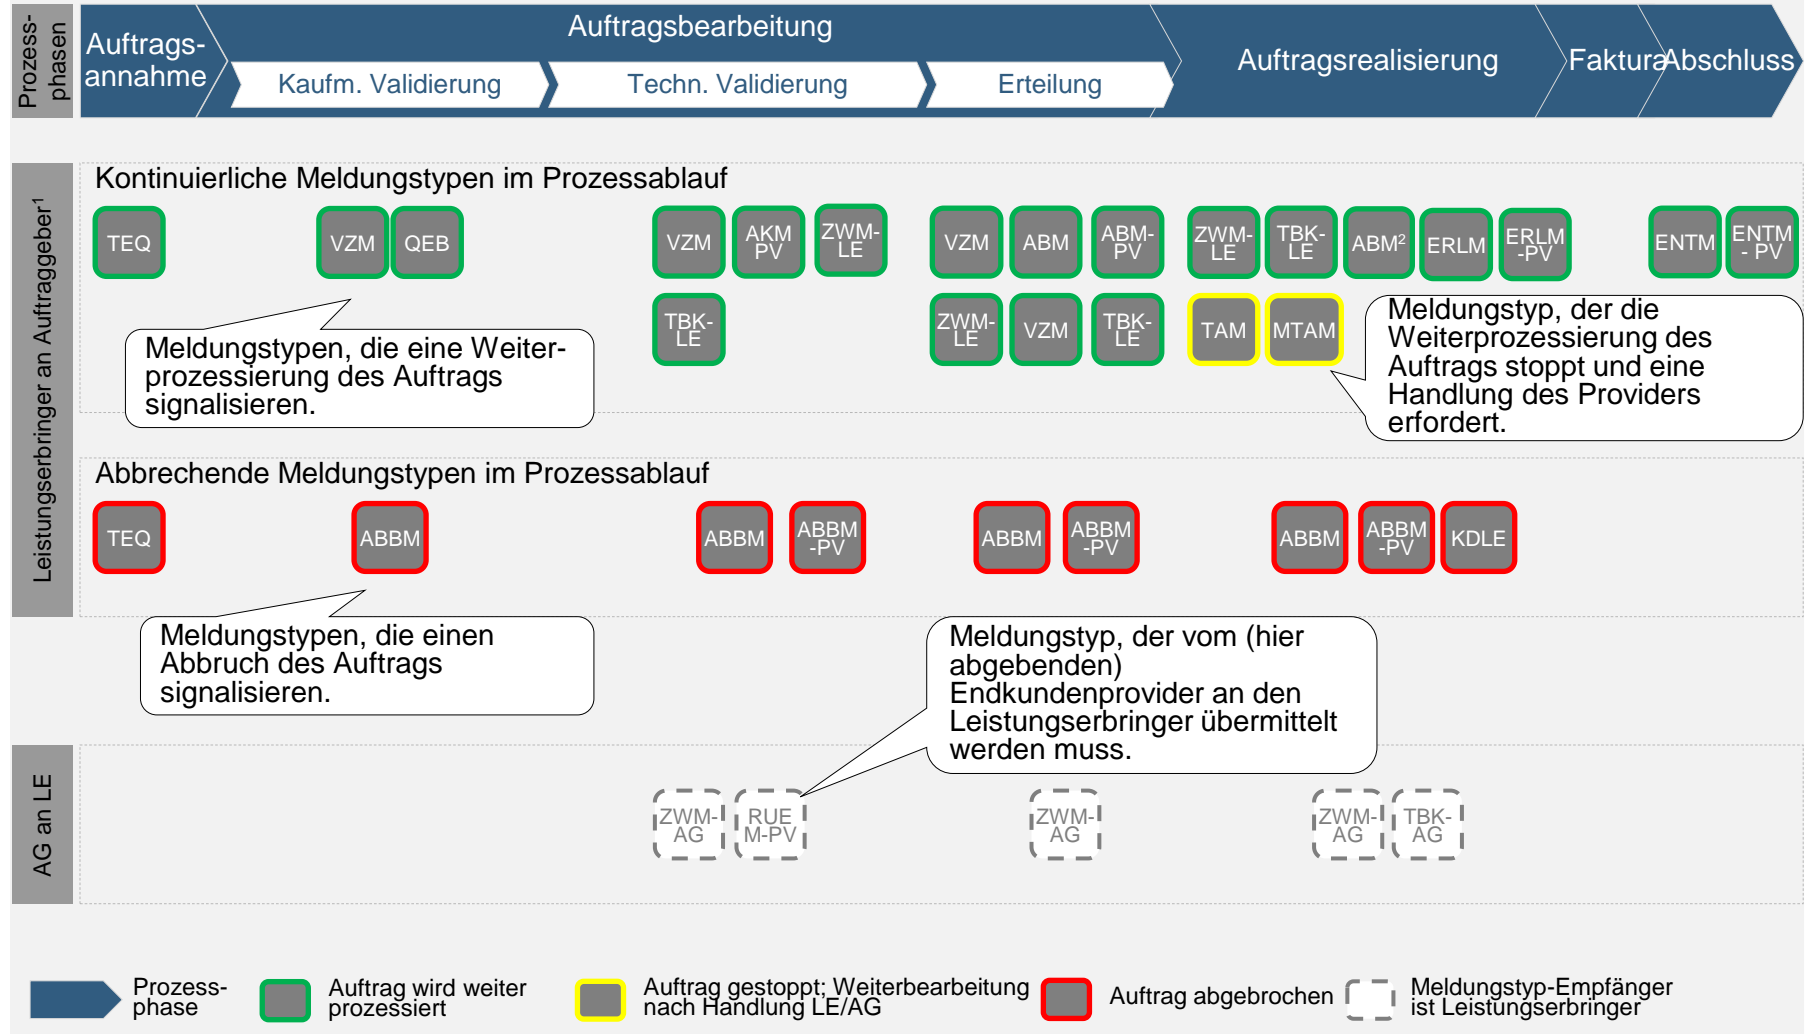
Prozess-phasen

Auftrags-annahme

Auftragsbearbeitung

Kaufm. Validierung

Techn. Validierung

Erteilung

Auftragsrealisierung

Faktura

Abschluss

Leistungserbringer an Auftraggeber$^1$

Kontinuierliche Meldungstypen im Prozessablauf

TEQ

VZM

QEB

VZM

AKM PV

ZWM-LE

TBK-LE

VZM

ABM

ABM-PV

ZWM-LE

VZM

TBK-LE

ZWM-LE

TBK-LE

ABM$^2$

ERLM

ERLM -PV

TAM

MTAM

ENTM

ENTM - PV

Meldungstypen, die eine Weiterprozessierung des Auftrags signalisieren.

Meldungstyp, der die Weiterprozessierung des Auftrags stoppt und eine Handlung des Providers erfordert.

Abbrechende Meldungstypen im Prozessablauf

TEQ

ABBM

ABBM

ABBM -PV

ABBM

ABBM -PV

ABBM

ABBM -PV

KDLE

Meldungstypen, die einen Abbruch des Auftrags signalisieren.

Meldungstyp, der vom (hier abgebenden) Endkundenprovider an den Leistungserbringer übermittelt werden muss.

AG an LE

ZWM-AG

RUE M-PV

ZWM-AG

ZWM-AG

TBK-AG

Prozess-phase

Auftrag wird weiter prozessiert

Auftrag gestoppt; Weiterbearbeitung nach Handlung LE/AG

Auftrag abgebrochen

Meldungstyp-Empfänger ist Leistungserbringer